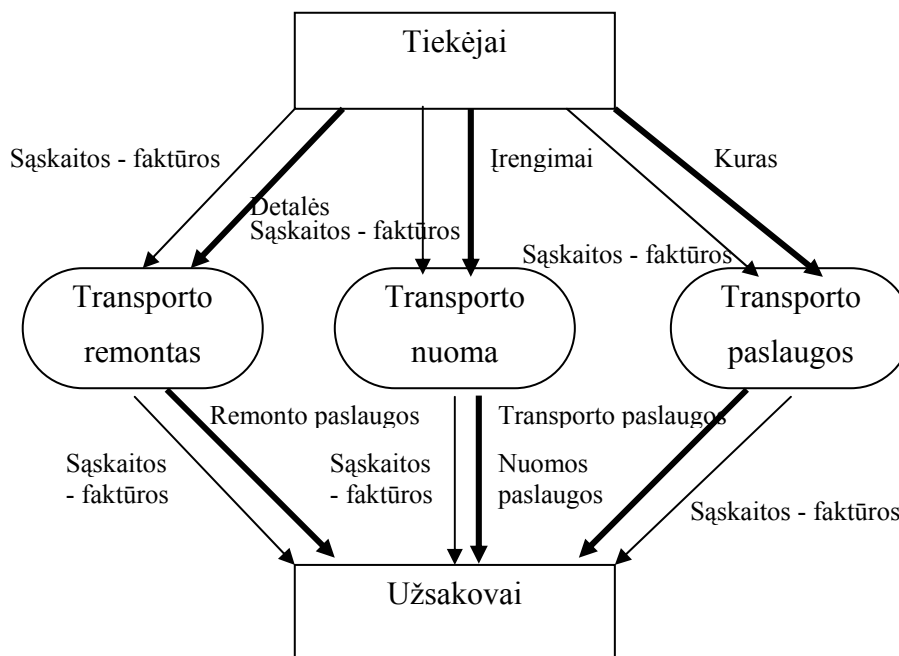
Tiekėjai

Sąskaitos - faktūros

Detalės

Sąskaitos - faktūros

Įrengimai

Kuras

Sąskaitos - faktūros

Transporto remontas

Transporto nuoma

Transporto paslaugos

Remonto paslaugos

Transporto paslaugos

Sąskaitos - faktūros

Sąskaitos - faktūros

Nuomos paslaugos

Sąskaitos - faktūros

Užsakovai